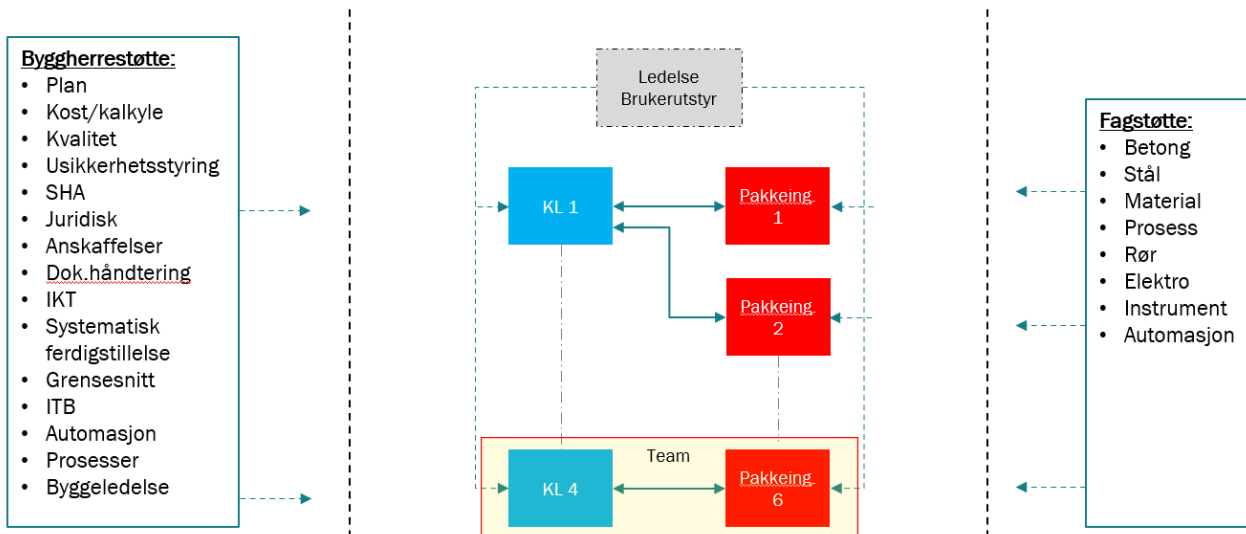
Byggherrestøtte:
- Plan
- Kost/kalkyle
- Kvalitet
- Usikkerhetsstyring
- SHA
- Juridisk
- Anskaffelser
- Dok.håndtering
- IKT
- Systematisk ferdigstillelse
- Grensesnitt
- ITB
- Automasjon
- Prosesser
- Byggeledelse

Ledelse Brukerutstyr

KL 1

Pakkeing 1

Pakkeing 2

Team

KL 4

Pakkeing 6

Fagstøtte:
- Betong
- Stål
- Material
- Prosess
- Rør
- Elektro
- Instrument
- Automasjon